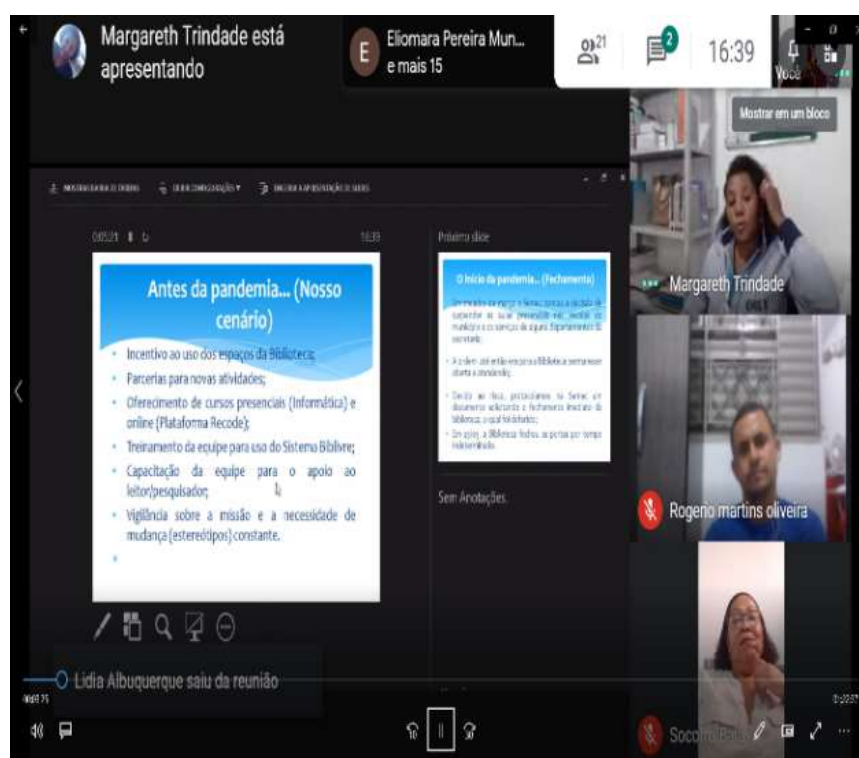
Margareth Trindade está apresentando

E Eliomara Pereira Mun... e mais 15

21

2

16:39

Você

Mostrar em um bloco

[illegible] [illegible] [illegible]

00:5:21 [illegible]

16:39

Antes da pandemia... (Nosso cenário)

- Incentivo ao uso dos espaços da Biblioteca;
- Parcerias para novas atividades;
- Oferecimento de cursos presenciais (Informática) e online (Plataforma Recode);
- Treinamento da equipe para uso do Sistema Biblivre;
- Capacitação da equipe para o apoio ao leitor/pesquisador;
- Vigilância sobre a missão e a necessidade de mudança (estereótipos) constante.

Próximo slide

O início da pandemia... (Fechamento)

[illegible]

Sem Anotações.

Margareth Trindade

Rogerio martins oliveira

Lidia Albuquerque saiu da reunião

Socorro Bati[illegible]